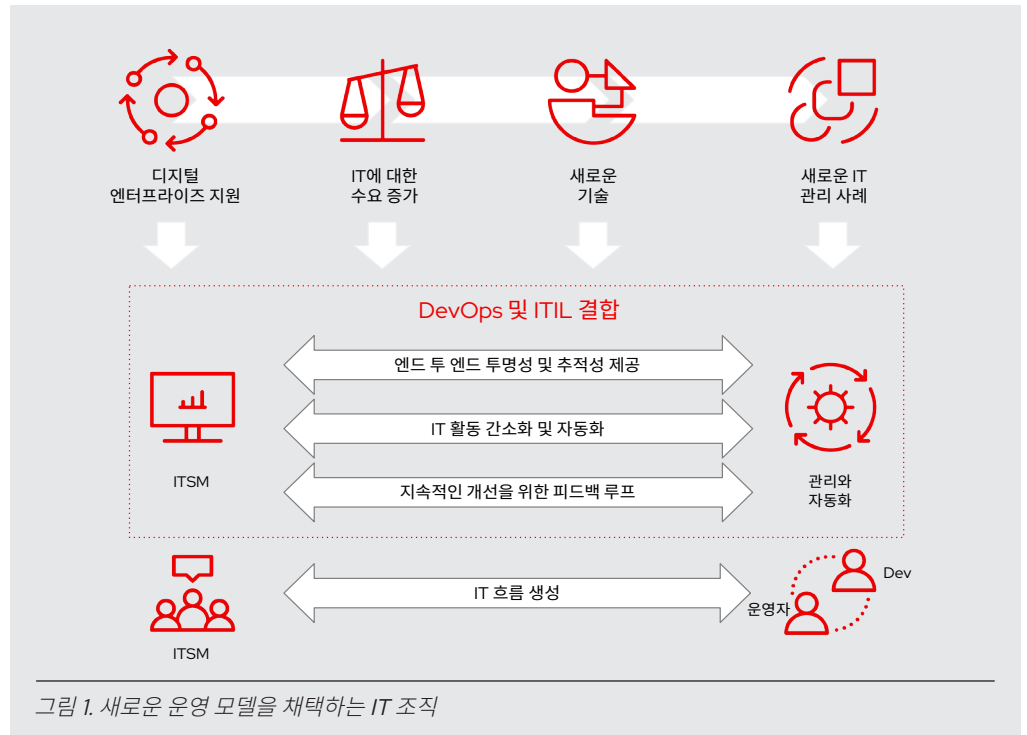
디지털
엔터프라이즈 지원

IT에 대한
수요 증가

새로운
기술

새로운 IT
관리 사례

DevOps 및 ITIL 결합

엔드 투 엔드 투명성 및 추적성 제공

IT 활동 간소화 및 자동화

지속적인 개선을 위한 피드백 루프

ITSM

관리와
자동화

IT 흐름 생성

ITSM

Dev

운영자

그림 1. 새로운 운영 모델을 채택하는 IT 조직